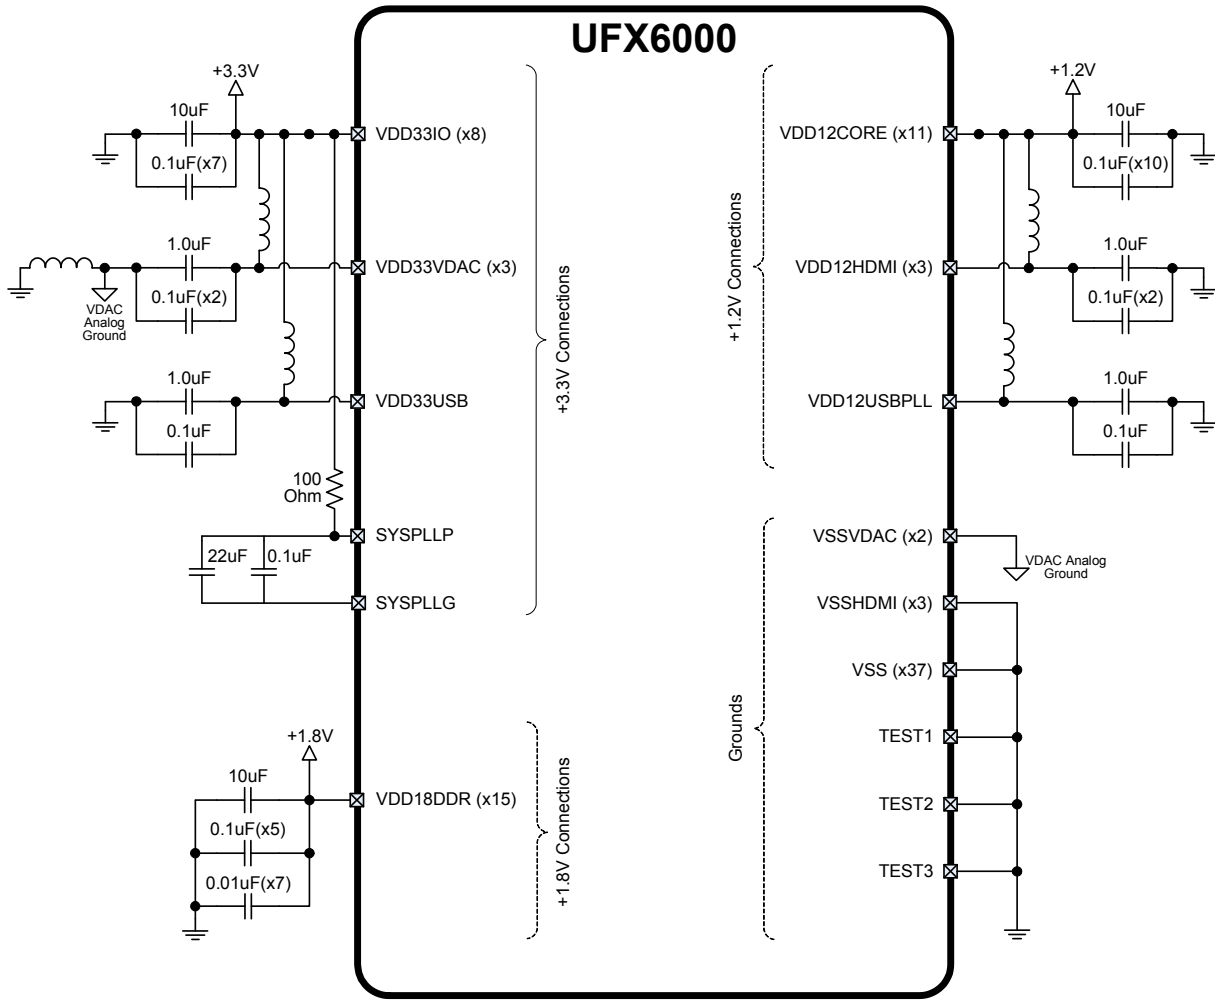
UFX6000

+3.3V
10uF
0.1uF(x7)
VDD33IO (x8)
1.0uF
0.1uF(x2)
VDAC Analog Ground
VDD33VDAC (x3)
1.0uF
0.1uF
VDD33USB
100 Ohm
SYSPLLP
22uF
0.1uF
SYSPLLG
+3.3V Connections

+1.8V
10uF
0.1uF(x5)
0.01uF(x7)
VDD18DDR (x15)
+1.8V Connections

+1.2V
VDD12CORE (x11)
10uF
0.1uF(x10)
VDD12HDMI (x3)
1.0uF
0.1uF(x2)
VDD12USBPLL
1.0uF
0.1uF
+1.2V Connections

VSSVDAC (x2)
VDAC Analog Ground
VSSHDMI (x3)
VSS (x37)
TEST1
TEST2
TEST3
Grounds